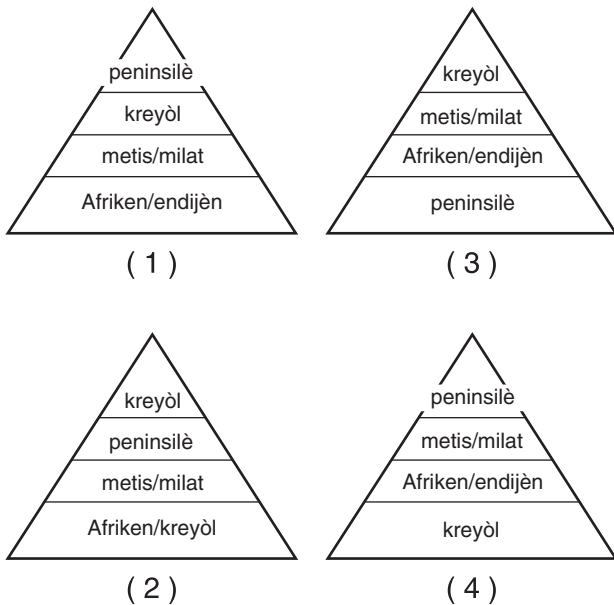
peninsilè
kreyòl
metis/milat
Afriken/endijèn
( 1 )

kreyòl
metis/milat
Afriken/endijèn
peninsilè
( 3 )

kreyòl
peninsilè
metis/milat
Afriken/kreyòl
( 2 )

peninsilè
metis/milat
Afriken/endijèn
kreyòl
( 4 )